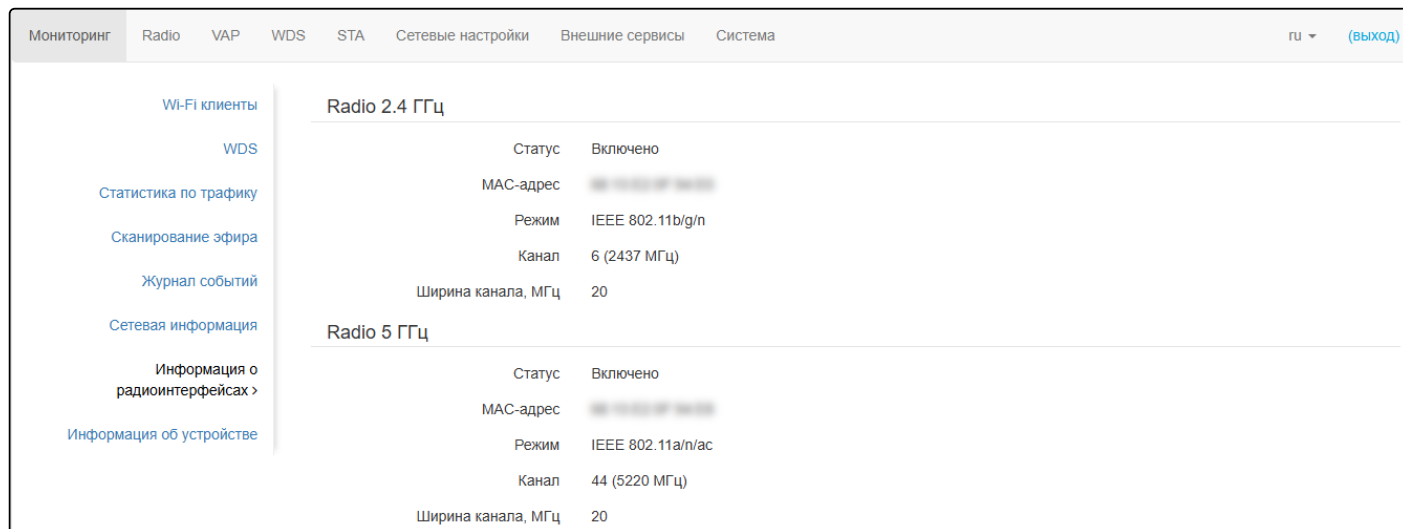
Мониторинг Radio VAP WDS STA Сетевые настройки Внешние сервисы Система ru (выход)

Wi-Fi клиенты

WDS

Статистика по трафику

Сканирование эфира

Журнал событий

Сетевая информация

Информация о радиоинтерфейсах >

Информация об устройстве

Radio 2.4 ГГц

| | |
|---|---|
| Статус | Включено |
| MAC-адрес | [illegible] |
| Режим | IEEE 802.11b/g/n |
| Канал | 6 (2437 МГц) |
| Ширина канала, МГц | 20 |

Radio 5 ГГц

| | |
|---|---|
| Статус | Включено |
| MAC-адрес | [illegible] |
| Режим | IEEE 802.11a/n/ac |
| Канал | 44 (5220 МГц) |
| Ширина канала, МГц | 20 |